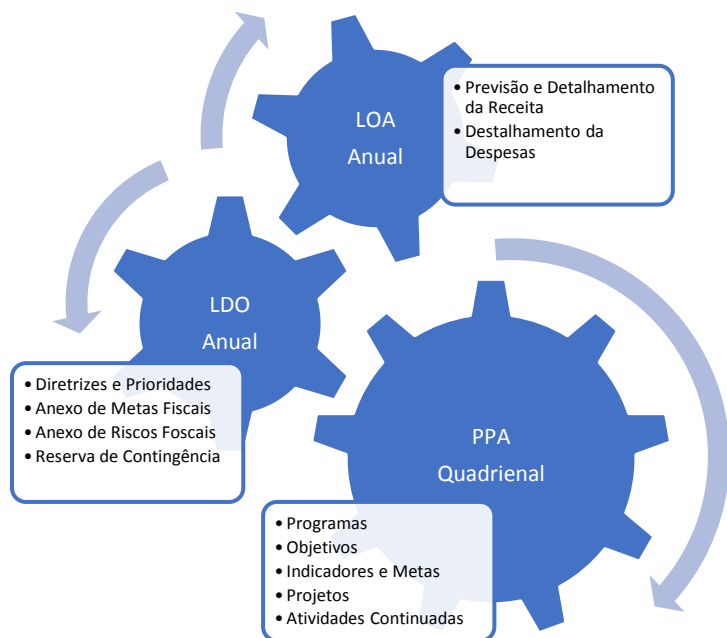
LOA
Anual

• Previsão e Detalhamento da Receita
• Destalhamento da Despesas

LDO
Anual

• Diretrizes e Prioridades
• Anexo de Metas Fiscais
• Anexo de Riscos Foscais
• Reserva de Contingência

PPA
Quadrienal

• Programas
• Objetivos
• Indicadores e Metas
• Projetos
• Atividades Continuadas